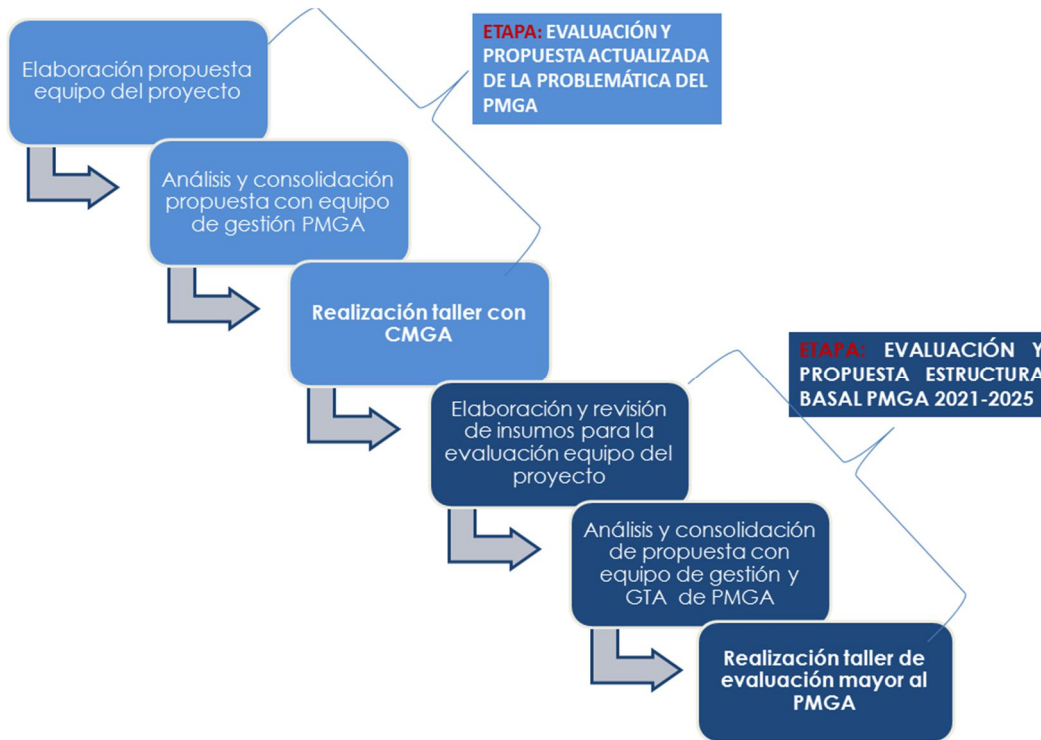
Elaboración propuesta equipo del proyecto

ETAPA: EVALUACIÓN Y PROPUESTA ACTUALIZADA DE LA PROBLEMÁTICA DEL PMGA

Análisis y consolidación propuesta con equipo de gestión PMGA

Realización taller con CMGA

ETAPA: EVALUACIÓN Y PROPUESTA ESTRUCTURA BASAL PMGA 2021-2025

Elaboración y revisión de insumos para la evaluación equipo del proyecto

Análisis y consolidación de propuesta con equipo de gestión y GTA de PMGA

Realización taller de evaluación mayor al PMGA